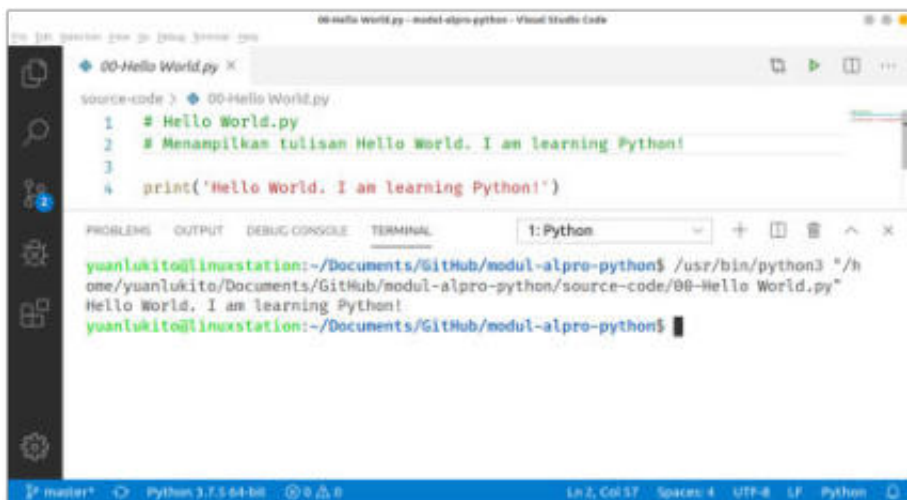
00-Hello World.py - modul-alpro-python - Visual Studio Code

File Edit Selection View Go Debug Terminal Help

00-Hello World.py ×

source-code > 00-Hello World.py

1 # Hello World.py
2 # Menampilkan tulisan Hello World. I am learning Python!
3
4 print('Hello World. I am learning Python!')

PROBLEMS OUTPUT DEBUG CONSOLE TERMINAL 1: Python

yuanlukito@linuxstation:~/Documents/GitHub/modul-alpro-python$ /usr/bin/python3 "/home/yuanlukito/Documents/GitHub/modul-alpro-python/source-code/00-Hello World.py"
Hello World. I am learning Python!
yuanlukito@linuxstation:~/Documents/GitHub/modul-alpro-python$

2

master* Python 3.7.5 64-bit ⊗ 0 ⚠ 0 Ln 2, Col 57 Spaces: 4 UTF-8 LF Python